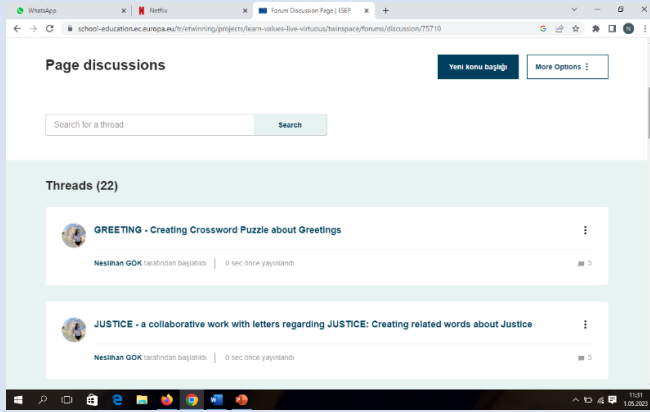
WhatsApp
Netflix
Forum Discussion Page | ESEP
school-education.ec.europa.eu/tr/etwinning/projects/learn-values-live-virtuous/twinspace/forums/discussion/75710

Page discussions

Yeni konu başlığı
More Options ⋮

Search for a thread
Search

Threads (22)

GREETING - Creating Crossword Puzzle about Greetings
Neslihan GOK tarafından başlatıldı | 0 sec önce yayınlandı
3

JUSTICE - a collaborative work with letters regarding JUSTICE: Creating related words about Justice
Neslihan GOK tarafından başlatıldı | 0 sec önce yayınlandı
3

11:31
1.05.2023